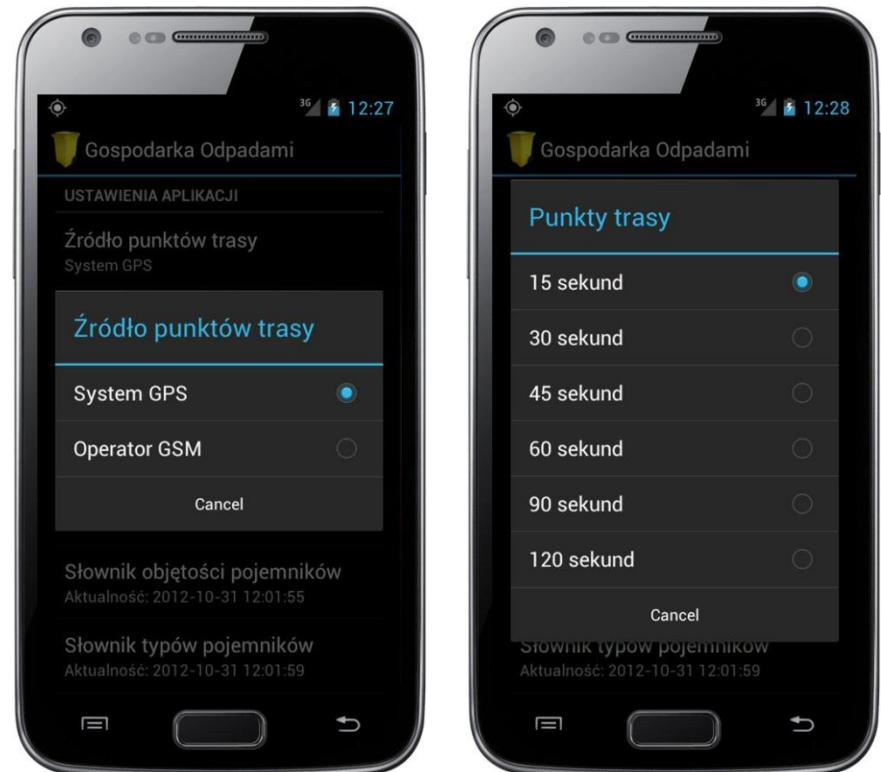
3G 12:27

Gospodarka Odpadami

USTAWIENIA APLIKACJI

Źródło punktów trasy
System GPS

Źródło punktów trasy

System GPS

Operator GSM

Cancel

Słownik objętości pojemników
Aktualność: 2012-10-31 12:01:55

Słownik typów pojemników
Aktualność: 2012-10-31 12:01:59

3G 12:28

Gospodarka Odpadami

Punkty trasy

15 sekund

30 sekund

45 sekund

60 sekund

90 sekund

120 sekund

Cancel

Słownik typów pojemników
Aktualność: 2012-10-31 12:01:59